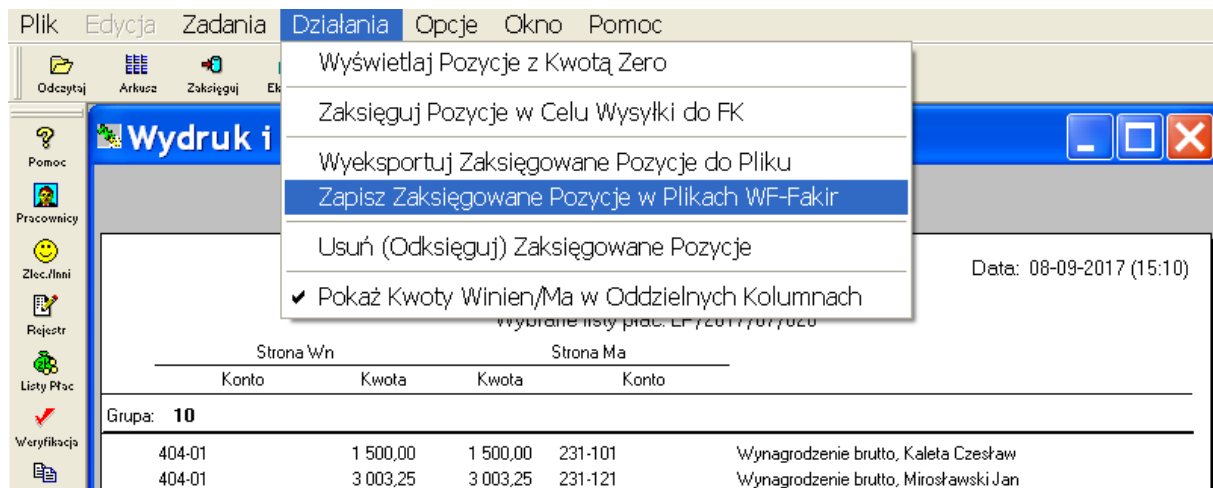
Plik Edycja Zadania Działania Opcje Okno Pomoc

Odczytaj Arkusz Zaksięguj Ek

Pomoc
Pracownicy
Zlec./Inni
Rejestr
Listy Płac
Weryfikacja

Wydruk i

Wyświetlaj Pozycje z Kwotą Zero
Zaksięguj Pozycje w Celu Wysyłki do FK
Wyeksportuj Zaksięgowane Pozycje do Pliku
Zapisz Zaksięgowane Pozycje w Plikach WF-Fakir
Usuń (Odksięguj) Zaksięgowane Pozycje
✔ Pokaż Kwoty Winien/Ma w Oddzielnych Kolumnach

Data: 08-09-2017 (15:10)

Wybrane listy płac: LP/2017/07/020

| Strona Wn | | Strona Ma | | |
|---|---|---|---|---|
| Konto | Kwota | Kwota | Konto | |

Grupa: 10

| | | | | |
|---|---|---|---|---|
| 404-01 | 1 500,00 | 1 500,00 | 231-101 | Wynagrodzenie brutto, Kaleta Czesław |
| 404-01 | 3 003,25 | 3 003,25 | 231-121 | Wynagrodzenie brutto, Mirosławski Jan |